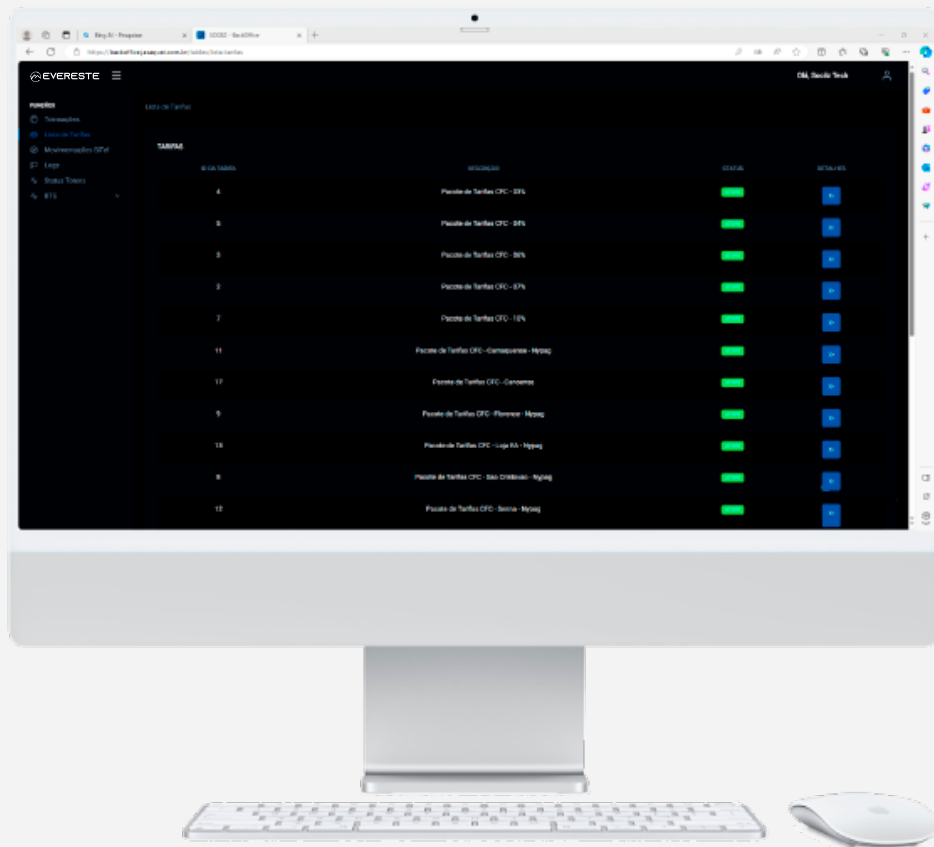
Bing AI - Pesquisar
SOOSE - BackOffice
https://backoffice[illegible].com.br/tabs/lista-tarefas

EVERESTE
Olá, Sociiz Tech

FUNÇÕES
Conversações
Lista de Tarefas
Movimentações SEW
Logs
Status Tokens
BTS

Lista de Tarefas

TAREFAS

| ID DA TAREFA | DESCRIÇÃO | STATUS | DETALHES |
|---|---|---|---|
| 4 | Pacote de Tarefas CFC - 03% | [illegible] | >> |
| 5 | Pacote de Tarefas CFC - 04% | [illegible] | >> |
| 3 | Pacote de Tarefas CFC - 06% | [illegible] | >> |
| 2 | Pacote de Tarefas CFC - 07% | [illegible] | >> |
| 7 | Pacote de Tarefas CFC - 10% | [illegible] | >> |
| 11 | Pacote de Tarefas CFC - Camaquense - Nypag | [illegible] | >> |
| 17 | Pacote de Tarefas CFC - Canoense | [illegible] | >> |
| 9 | Pacote de Tarefas CFC - Florence - Nypag | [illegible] | >> |
| 13 | Pacote de Tarefas CFC - Loja RA - Nypag | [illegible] | >> |
| 8 | Pacote de Tarefas CFC - São Cristóvão - Nypag | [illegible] | >> |
| 12 | Pacote de Tarefas CFC - Senna - Nypag | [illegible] | >> |